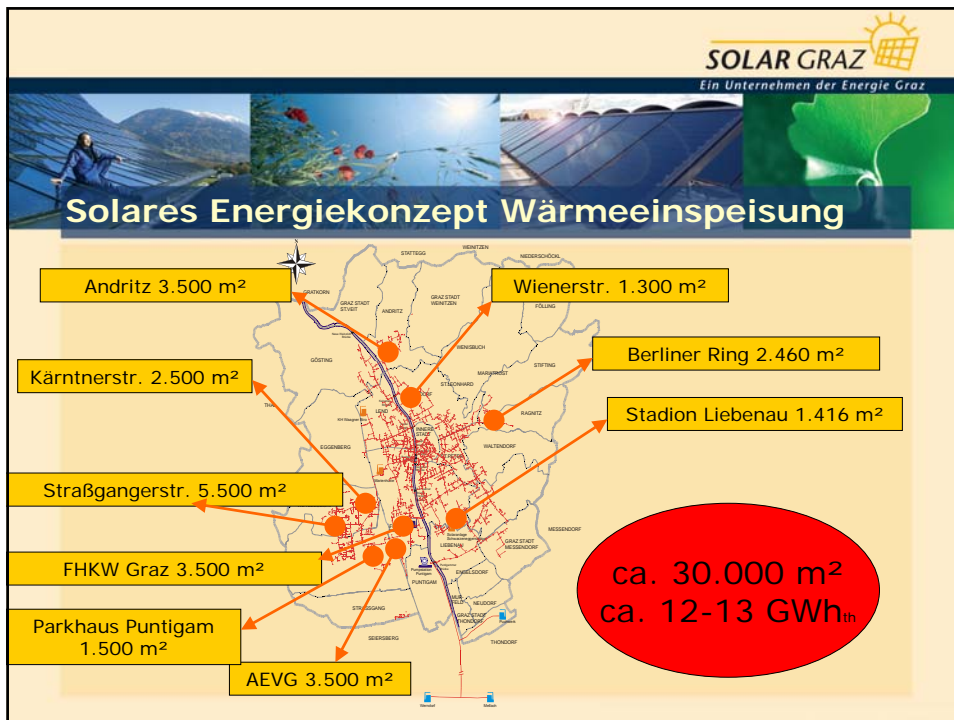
SOLAR GRAZ
Ein Unternehmen der Energie Graz

Solares Energiekonzept Wärmeeinspeisung

Andritz 3.500 m²

Wienerstr. 1.300 m²

Berliner Ring 2.460 m²

Kärntnerstr. 2.500 m²

Stadion Liebenau 1.416 m²

Straßgangerstr. 5.500 m²

FHKW Graz 3.500 m²

Parkhaus Puntigam 1.500 m²

AEVG 3.500 m²

ca. 30.000 m²
ca. 12-13 GWh$_{th}$

STATTEGG
WENITZEN
NIEDERSCHÖCKL
GRATKORN
GRAZ STADT ST.VEIT
ANDRITZ
GRAZ STADT WENITZEN
FÖLLING
GÖSTING
WENISBUCH
MARIATROST
STIFTING
STEINBERG
RAGNITZ
LEND
INNERE STADT
EGGENBERG
WALTENDORF
MESSENDORF
LIEBENAU
GRAZ STADT MESSENDORF
PUNTIGAM
ENGELSDORF
NEUDORF
STRASSGANG
GRAZ STADT THONDORF
SEIERSBERG
THONDORF